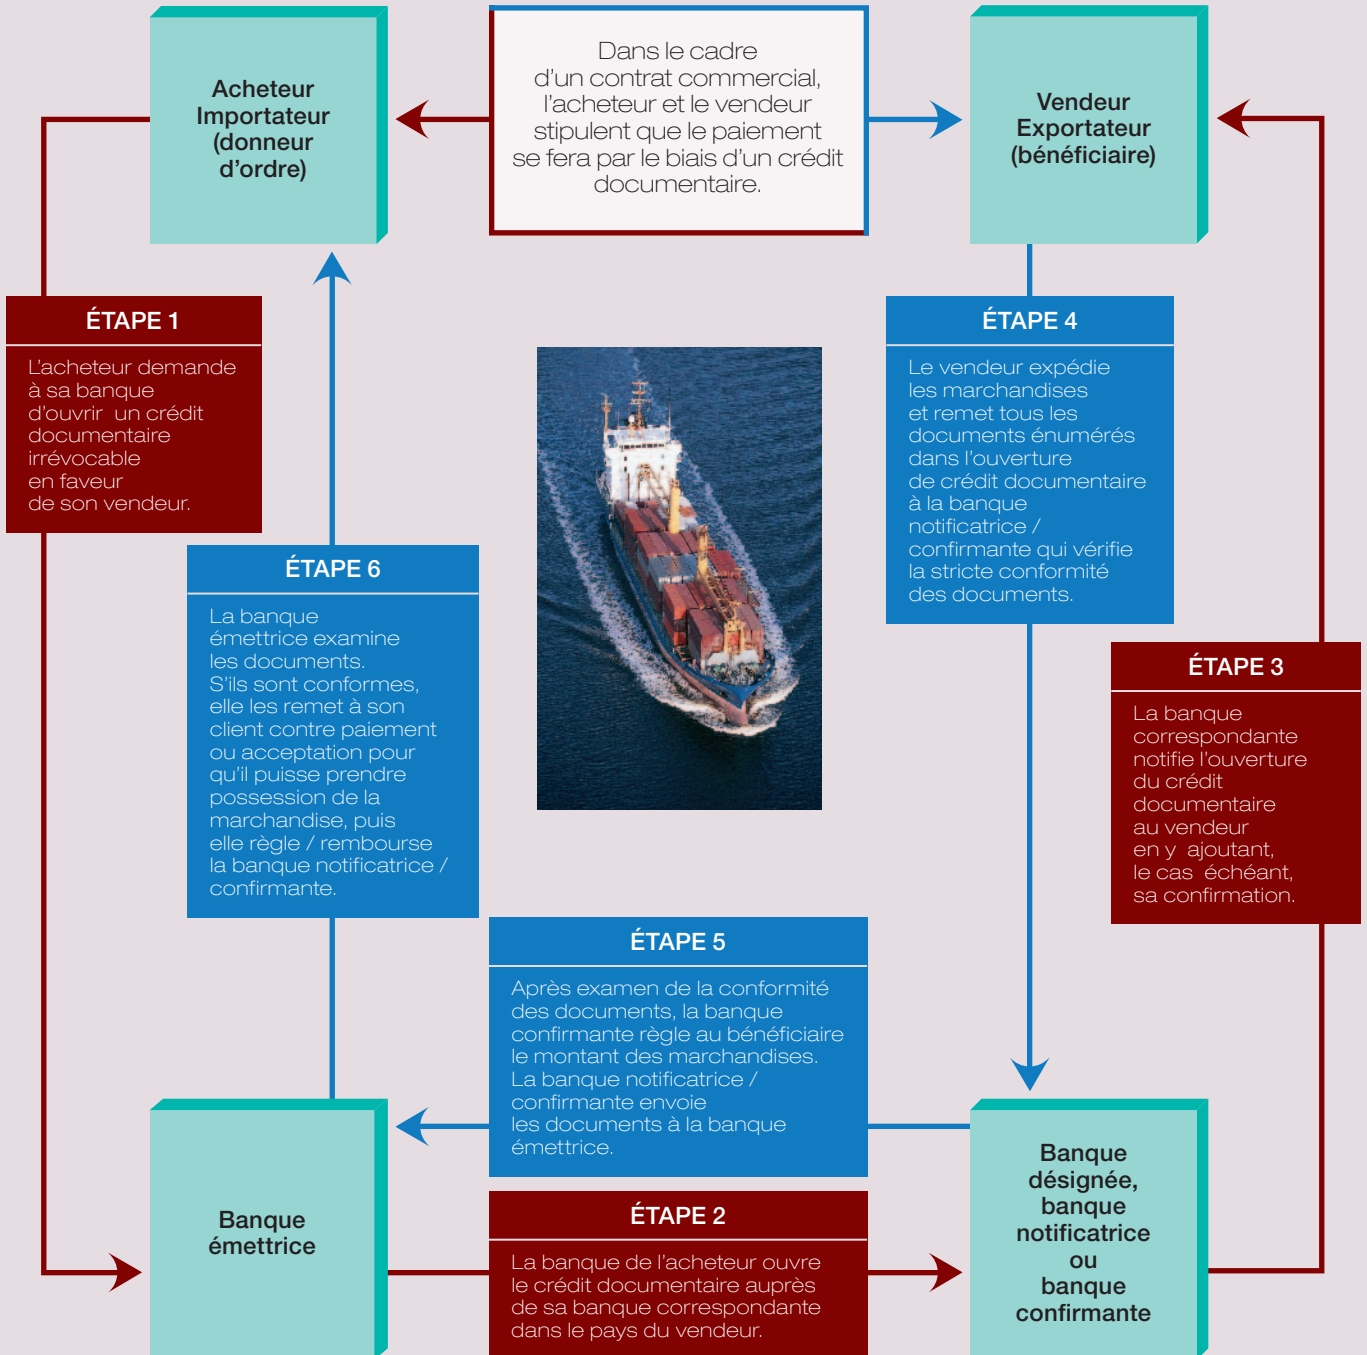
Acheteur Importateur (donneur d'ordre)

Dans le cadre d'un contrat commercial, l'acheteur et le vendeur stipulent que le paiement se fera par le biais d'un crédit documentaire.

Vendeur Exportateur (bénéficiaire)

ÉTAPE 1

L'acheteur demande à sa banque d'ouvrir un crédit documentaire irrévocable en faveur de son vendeur.

ÉTAPE 4

Le vendeur expédie les marchandises et remet tous les documents énumérés dans l'ouverture de crédit documentaire à la banque notificatrice / confirmante qui vérifie la stricte conformité des documents.

ÉTAPE 6

La banque émettrice examine les documents. S'ils sont conformes, elle les remet à son client contre paiement ou acceptation pour qu'il puisse prendre possession de la marchandise, puis elle règle / rembourse la banque notificatrice / confirmante.

ÉTAPE 3

La banque correspondante notifie l'ouverture du crédit documentaire au vendeur en y ajoutant, le cas échéant, sa confirmation.

ÉTAPE 5

Après examen de la conformité des documents, la banque confirmante règle au bénéficiaire le montant des marchandises. La banque notificatrice / confirmante envoie les documents à la banque émettrice.

Banque émettrice

ÉTAPE 2

La banque de l'acheteur ouvre le crédit documentaire auprès de sa banque correspondante dans le pays du vendeur.

Banque désignée, banque notificatrice ou banque confirmante